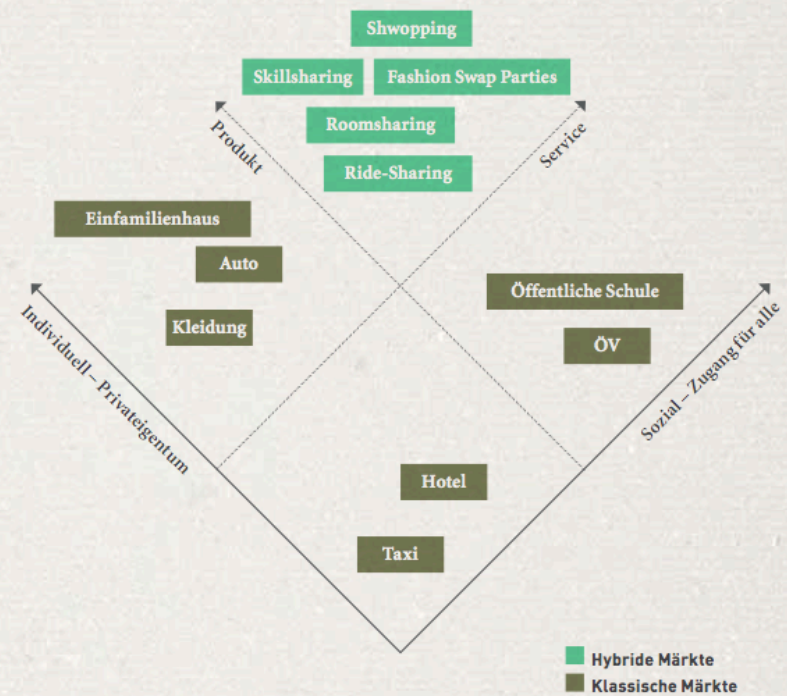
Shwopping

Skillsharing

Fashion Swap Parties

Produkt

Service

Roomsharing

Ride-Sharing

Einfamilienhaus

Auto

Kleidung

Öffentliche Schule

ÖV

Individuell – Privateigentum

Sozial – Zugang für alle

Hotel

Taxi

Hybride Märkte

Klassische Märkte